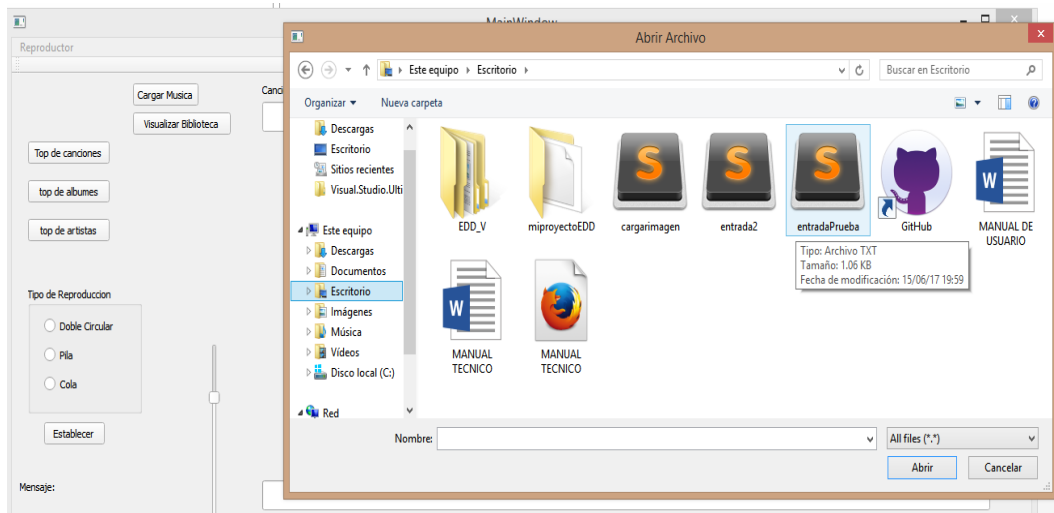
MainWindow

Reproductor

Cargar Musica
Visualizar Biblioteca
Canci

Top de canciones
top de albumes
top de artistas

Tipo de Reproduccion
Doble Circular
Pila
Cola

Establecer

Mensaje:

Abrir Archivo

Este equipo › Escritorio ›
Buscar en Escritorio

Organizar ▾ Nueva carpeta

Descargas
Escritorio
Sitios recientes
Visual.Studio.Ulti
Este equipo
Descargas
Documentos
Escritorio
Imágenes
Música
Vídeos
Disco local (C:)
Red

EDD_V
miproyectoEDD
cargarimagen
entrada2
entradaPrueba
GitHub
MANUAL DE USUARIO
MANUAL TECNICO
MANUAL TECNICO

Tipo: Archivo TXT
Tamaño: 1.06 KB
Fecha de modificación: 15/06/17 19:59

Nombre:
All files (*.*)
Abrir
Cancelar